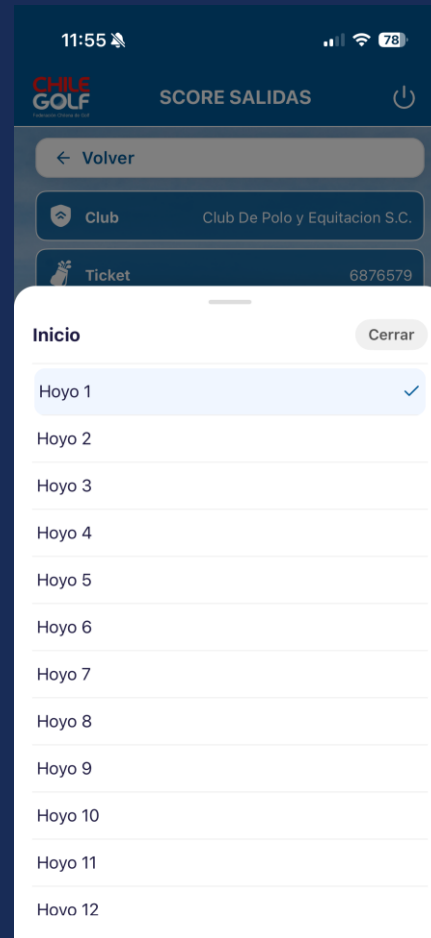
11:55

78

CHILE GOLF

Federación Chilena de Golf

SCORE SALIDAS

← Volver

Club Club De Polo y Equitacion S.C.

Ticket 6876579

Inicio

Cerrar

Hoyo 1 ✓

Hoyo 2

Hoyo 3

Hoyo 4

Hoyo 5

Hoyo 6

Hoyo 7

Hoyo 8

Hoyo 9

Hoyo 10

Hoyo 11

Hoyo 12